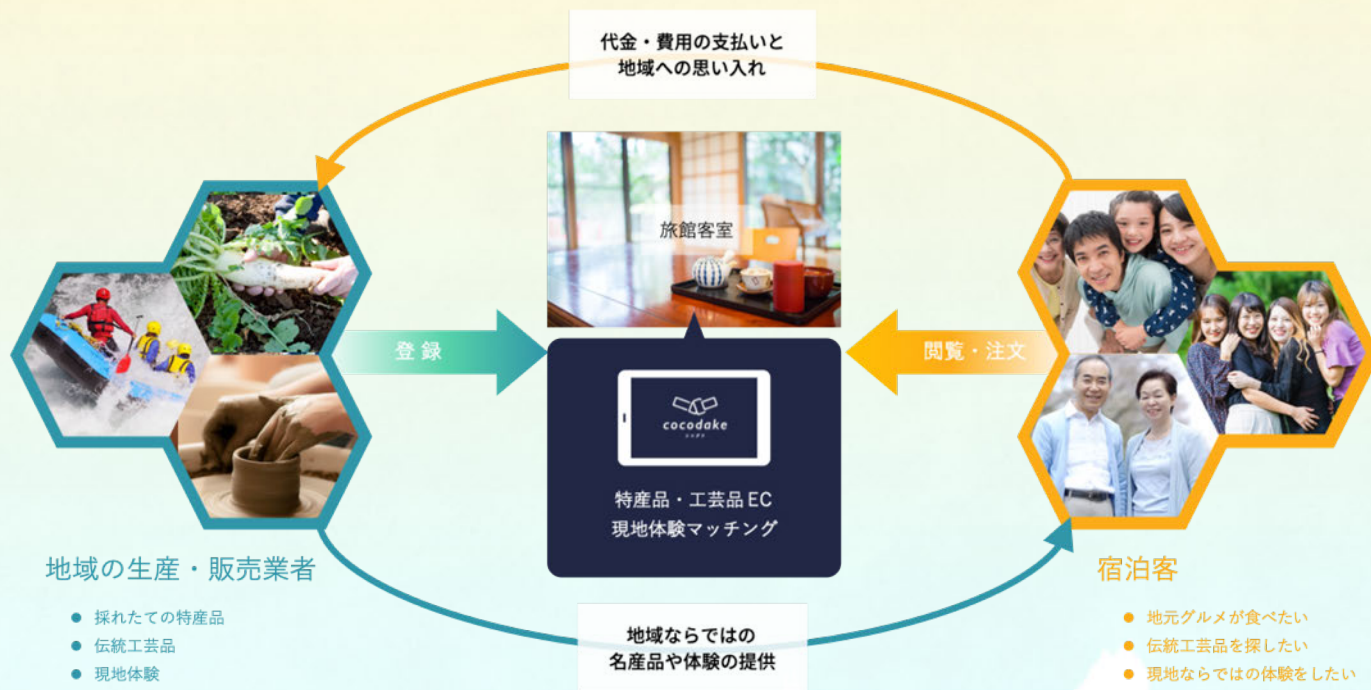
代金・費用の支払いと
地域への思い入れ

旅館客室

登録

閲覧・注文

cocodake

特産品・工芸品EC
現地体験マッチング

地域の生産・販売業者

● 採れたての特産品
● 伝統工芸品
● 現地体験

宿泊客

● 地元グルメが食べたい
● 伝統工芸品を探したい
● 現地ならではの体験をしたい

地域ならではの
名産品や体験の提供